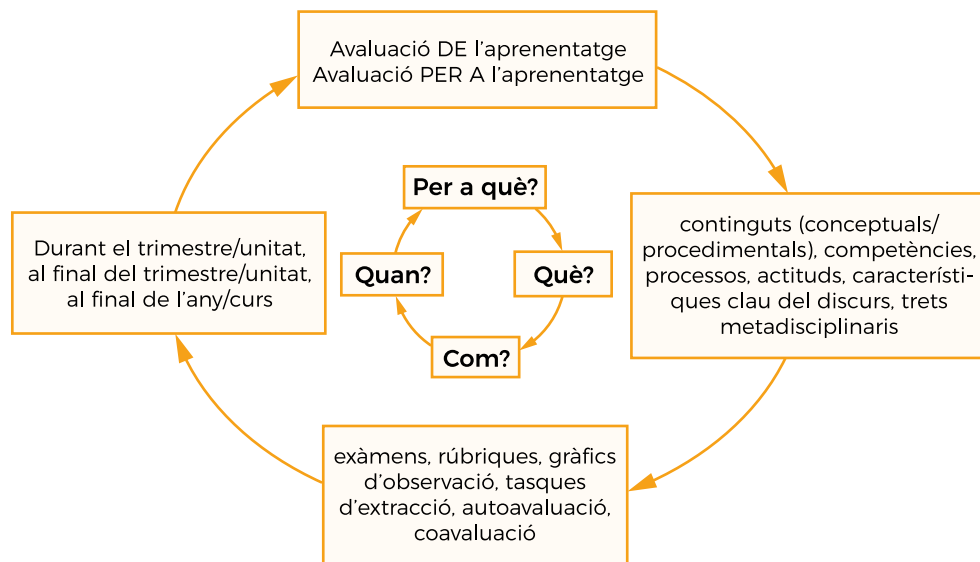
Avaluació DE l’aprenentatge
Avaluació PER A l’aprenentatge

Per a què?

Què?

Com?

Quan?

continguts (conceptuals/ procedimentals), competències, processos, actituds, característiques clau del discurs, trets metadisciplinaris

exàmens, rúbriques, gràfics d’observació, tasques d’extracció, autoavaluació, coavaluació

Durant el trimestre/unitat, al final del trimestre/unitat, al final de l’any/curs